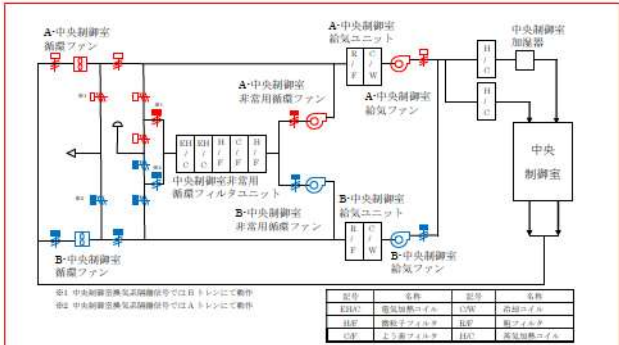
A-中央制御室 循環ファン

A-中央制御室 給気ユニット

R/F

C/W

H/C

中央制御室 加湿器

H/C

A-中央制御室 非常用循環ファン

A-中央制御室 給気ファン

※1

※1

EH/C

EH/C

H/F

C/F

H/F

中央

制御室

中央制御室非常用 循環フィルタユニット

B-中央制御室 非常用循環ファン

B-中央制御室 給気ユニット

※2

R/F

C/W

B-中央制御室 循環ファン

B-中央制御室 給気ファン

※1 中央制御室換気系隔離信号ではBトレンにて動作

※2 中央制御室換気系隔離信号ではAトレンにて動作

| 記号 | 名称 | 記号 | 名称 |
|---|---|---|---|
| EH/C | 電気加熱コイル | C/W | 冷却コイル |
| H/F | 微粒子フィルタ | R/F | 粗フィルタ |
| C/F | よう素フィルタ | H/C | 蒸気加熱コイル |